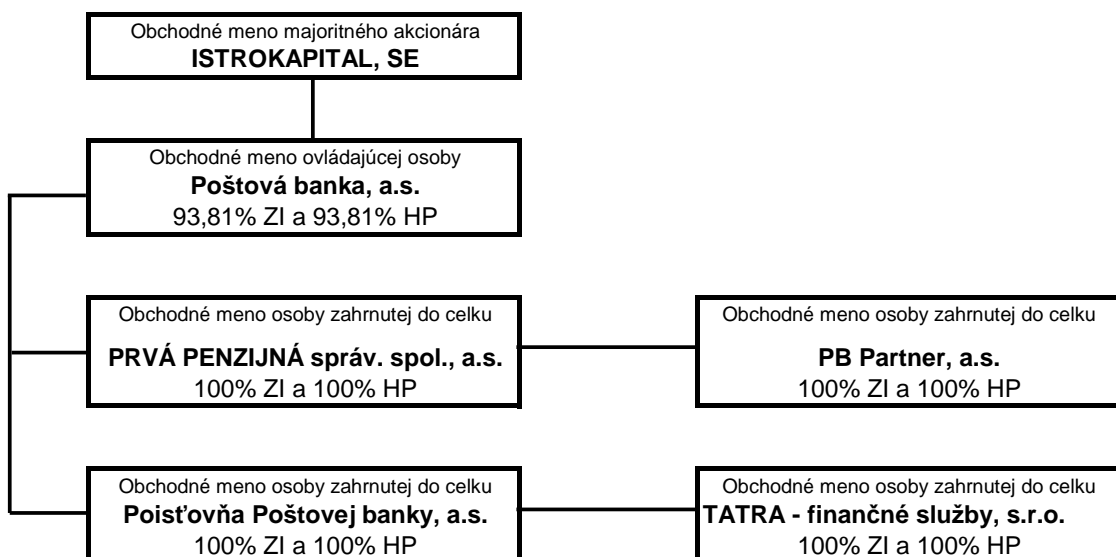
Obchodné meno majoritného akcionára
**ISTROKAPITAL, SE**

Obchodné meno ovládajúcej osoby
**Poštová banka, a.s.**
93,81% ZI a 93,81% HP

Obchodné meno osoby zahrnutej do celku
**PRVÁ PENZIJNÁ správ. spol., a.s.**
100% ZI a 100% HP

Obchodné meno osoby zahrnutej do celku
**PB Partner, a.s.**
100% ZI a 100% HP

Obchodné meno osoby zahrnutej do celku
**Poisťovňa Poštovej banky, a.s.**
100% ZI a 100% HP

Obchodné meno osoby zahrnutej do celku
**TATRA - finančné služby, s.r.o.**
100% ZI a 100% HP